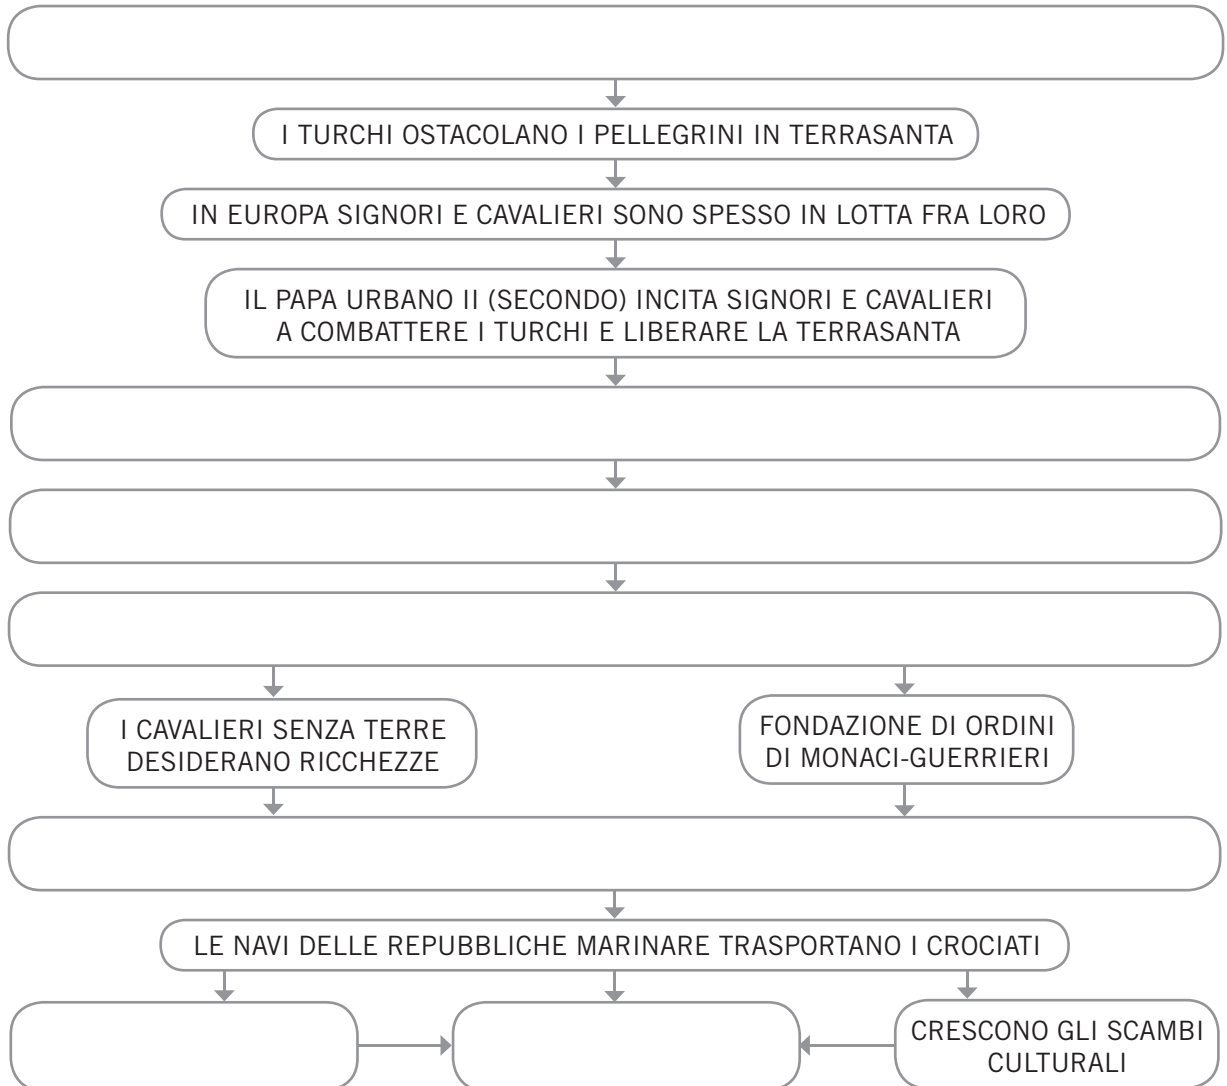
I TURCHI OSTACOLANO I PELLEGRINI IN TERRASANTA

IN EUROPA SIGNORI E CAVALIERI SONO SPESSO IN LOTTA FRA LORO

IL PAPA URBANO II (SECONDO) INCITA SIGNORI E CAVALIERI A COMBATTERE I TURCHI E LIBERARE LA TERRASANTA

I CAVALIERI SENZA TERRE DESIDERANO RICCHEZZE

FONDAZIONE DI ORDINI DI MONACI-GUERRIERI

LE NAVI DELLE REPUBBLICHE MARINARE TRASPORTANO I CROCIATI

CRESCONO GLI SCAMBI CULTURALI